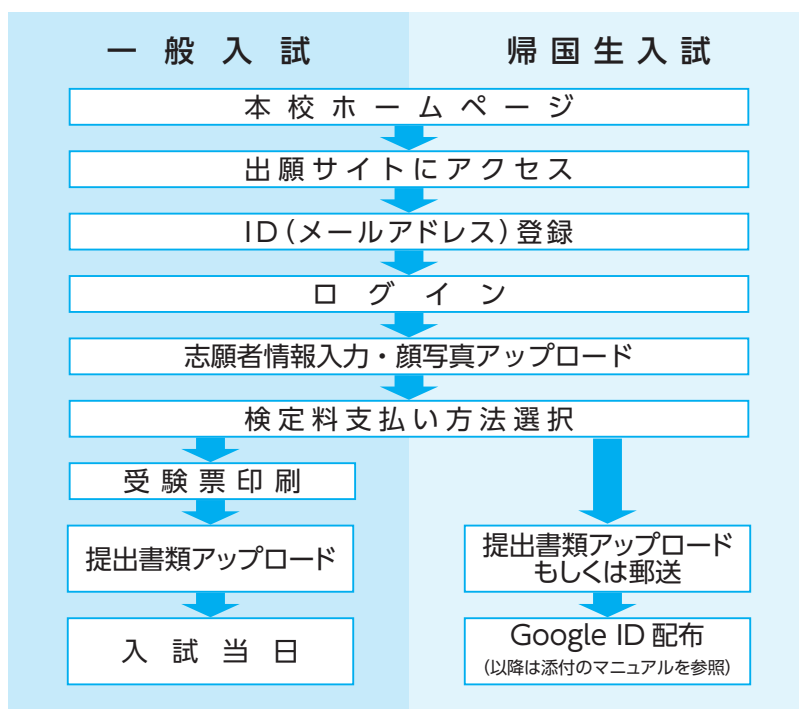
一般入試

帰国生入試

本校ホームページ

出願サイトにアクセス

ID(メールアドレス)登録

ログイン

志願者情報入力・顔写真アップロード

検定料支払い方法選択

受験票印刷

提出書類アップロード

入試当日

提出書類アップロード もしくは郵送

Google ID 配布
(以降は添付のマニュアルを参照)